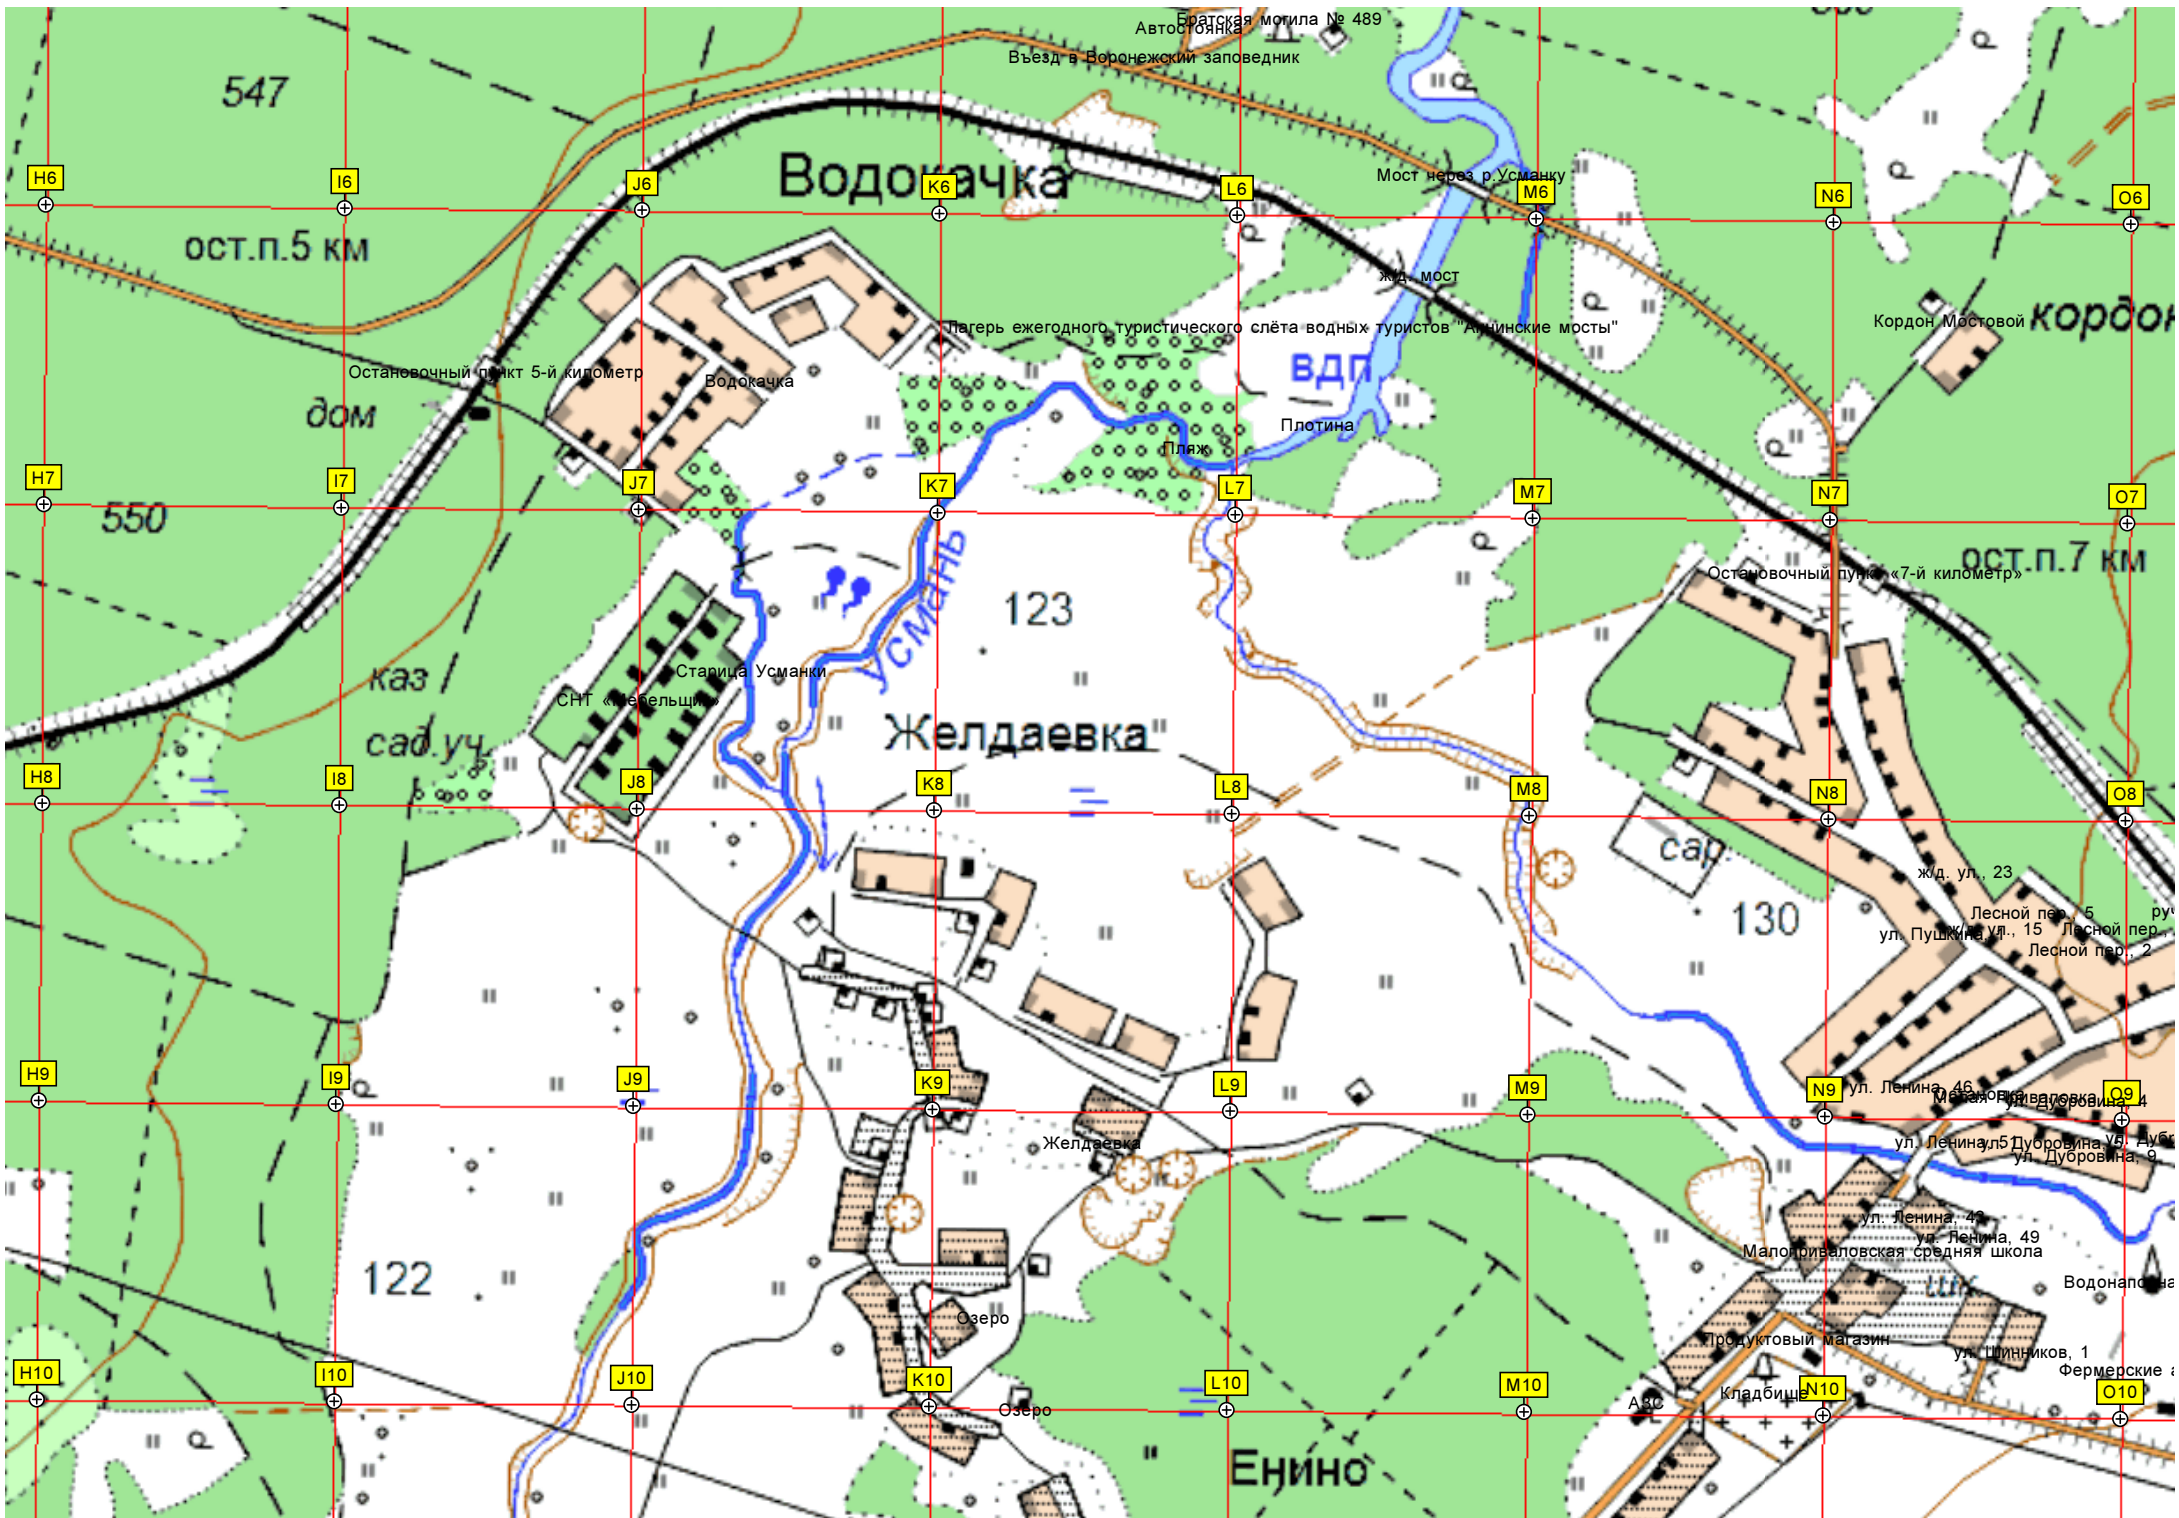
Братская могила № 489
Автостоянка
Въезд в Воронежский заповедник
547
H6
I6
J6
Водокачка
K6
L6
Мост через р.Усманку
M6
N6
O6
ост.п.5 км
ж/д. мост
Лагерь ежегодного туристического слёта водных туристов "Алининские мосты"
Кордон Мостовой
кордон
Остановочный пункт 5-й километр
Водокачка
вдп
дом
Плотина
Пляж
H7
I7
J7
K7
L7
M7
N7
O7
550
Усмань
Остановочный пункт «7-й километр»
ост.п.7 км
123
Старица Усманки
каз
СНТ «Мельщик»
сад.уч.
Желдаевка
H8
I8
J8
K8
L8
M8
N8
O8
сар
130
ж/д. ул., 23
Лесной пер., 5
ул. Пушкина
ж/д. ул., 15
Лесной пер.
Лесной пер., 2
ру
H9
I9
J9
K9
L9
M9
N9
ул. Ленина, 46
ул. Дубровина, 4
O9
Желдаевка
ул. Ленина, 5
ул. Дубровина
ул. Дубровина, 9
ул. Ленина, 42
ул. Ленина, 49
Малоприваловская средняя школа
122
Водонапо
Озеро
Продуктовый магазин
ул. Шинников, 1
Фермерские
H10
I10
J10
K10
L10
M10
N10
O10
Озеро
АЗС
Кладбище
Енино